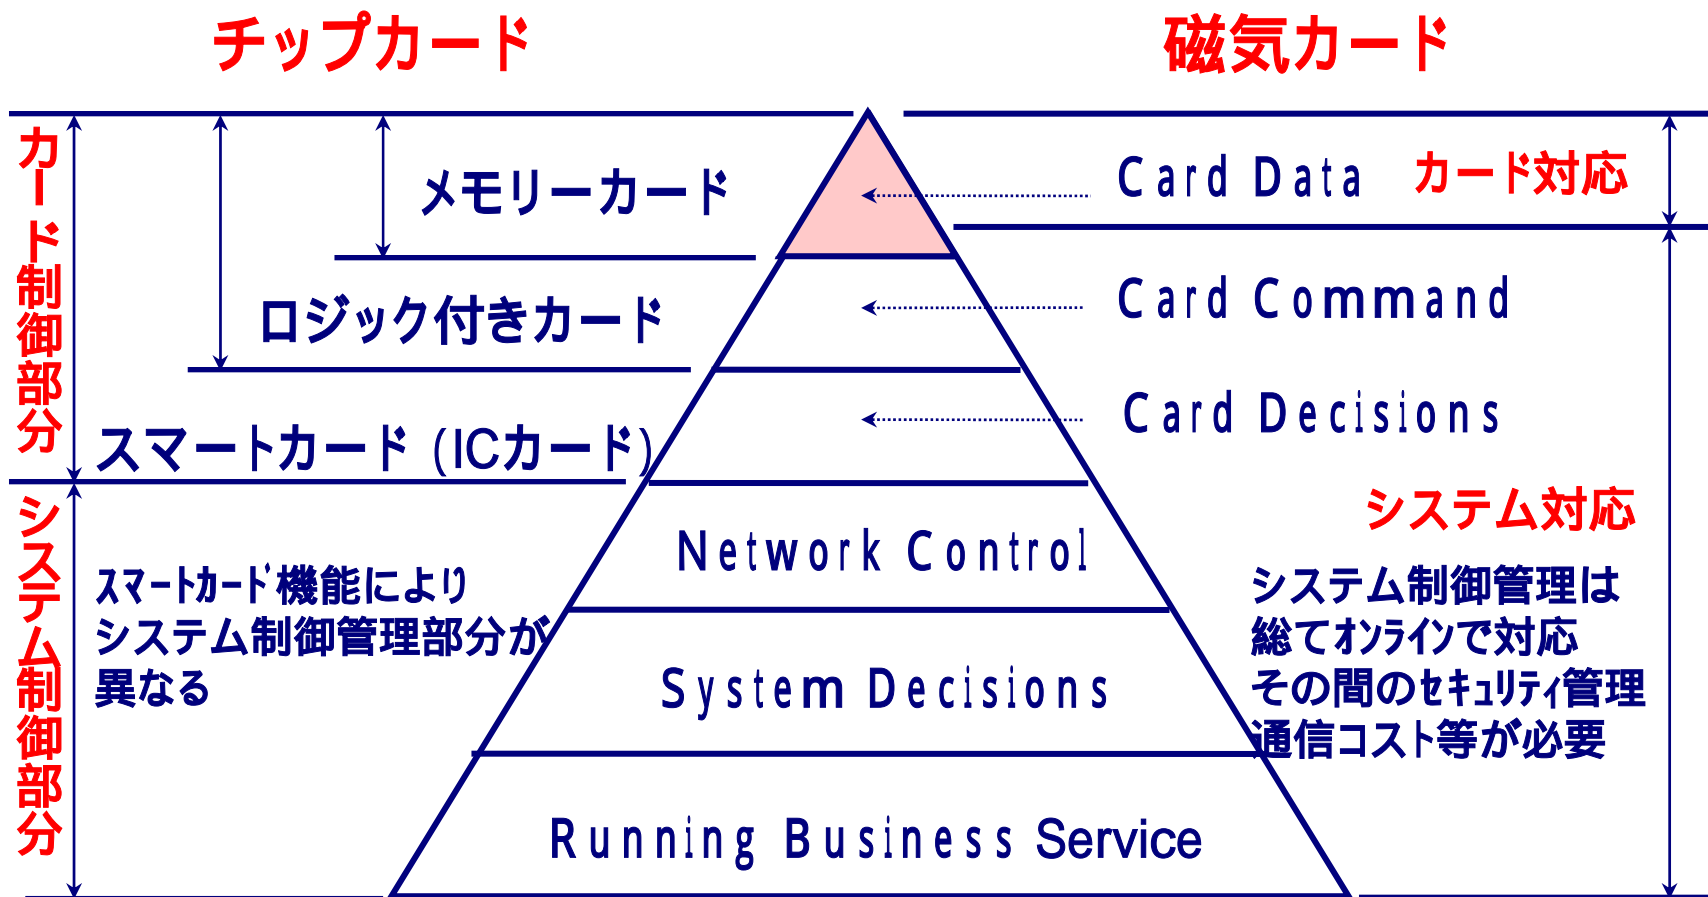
チップカード

磁気カード

カード制御部分

システム制御部分

メモリーカード

ロジック付きカード

スマートカード（ICカード）

スマートカード機能によりシステム制御管理部分が異なる

Card Data

カード対応

Card Command

Card Decisions

システム対応

Network Control

System Decisions

Running Business Service

システム制御管理は総てオンラインで対応
その間のセキュリティ管理通信コスト等が必要